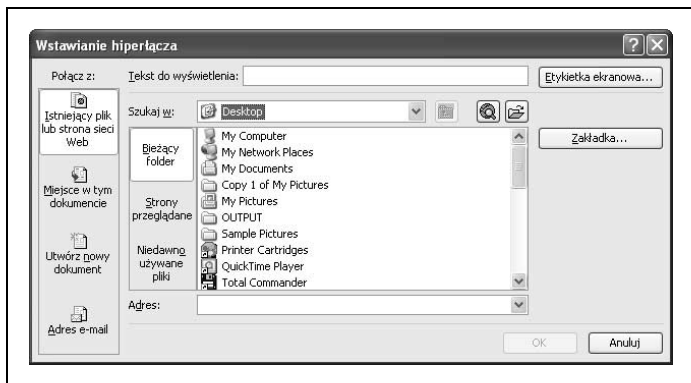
Wstawianie hiperłącza

Połącz z:

Istniejący plik lub strona sieci Web

Miejsce w tym dokumencie

Utwórz nowy dokument

Adres e-mail

Tekst do wyświetlenia:

Etykietka ekranowa...

Szukaj w: Desktop

Bieżący folder

Strony przeglądane

Niedawno używane pliki

My Computer
My Network Places
My Documents
Copy 1 of My Pictures
My Pictures
OUTPUT
Sample Pictures
Printer Cartridges
QuickTime Player
Total Commander

Zakładka...

Adres:

OK

Anuluj